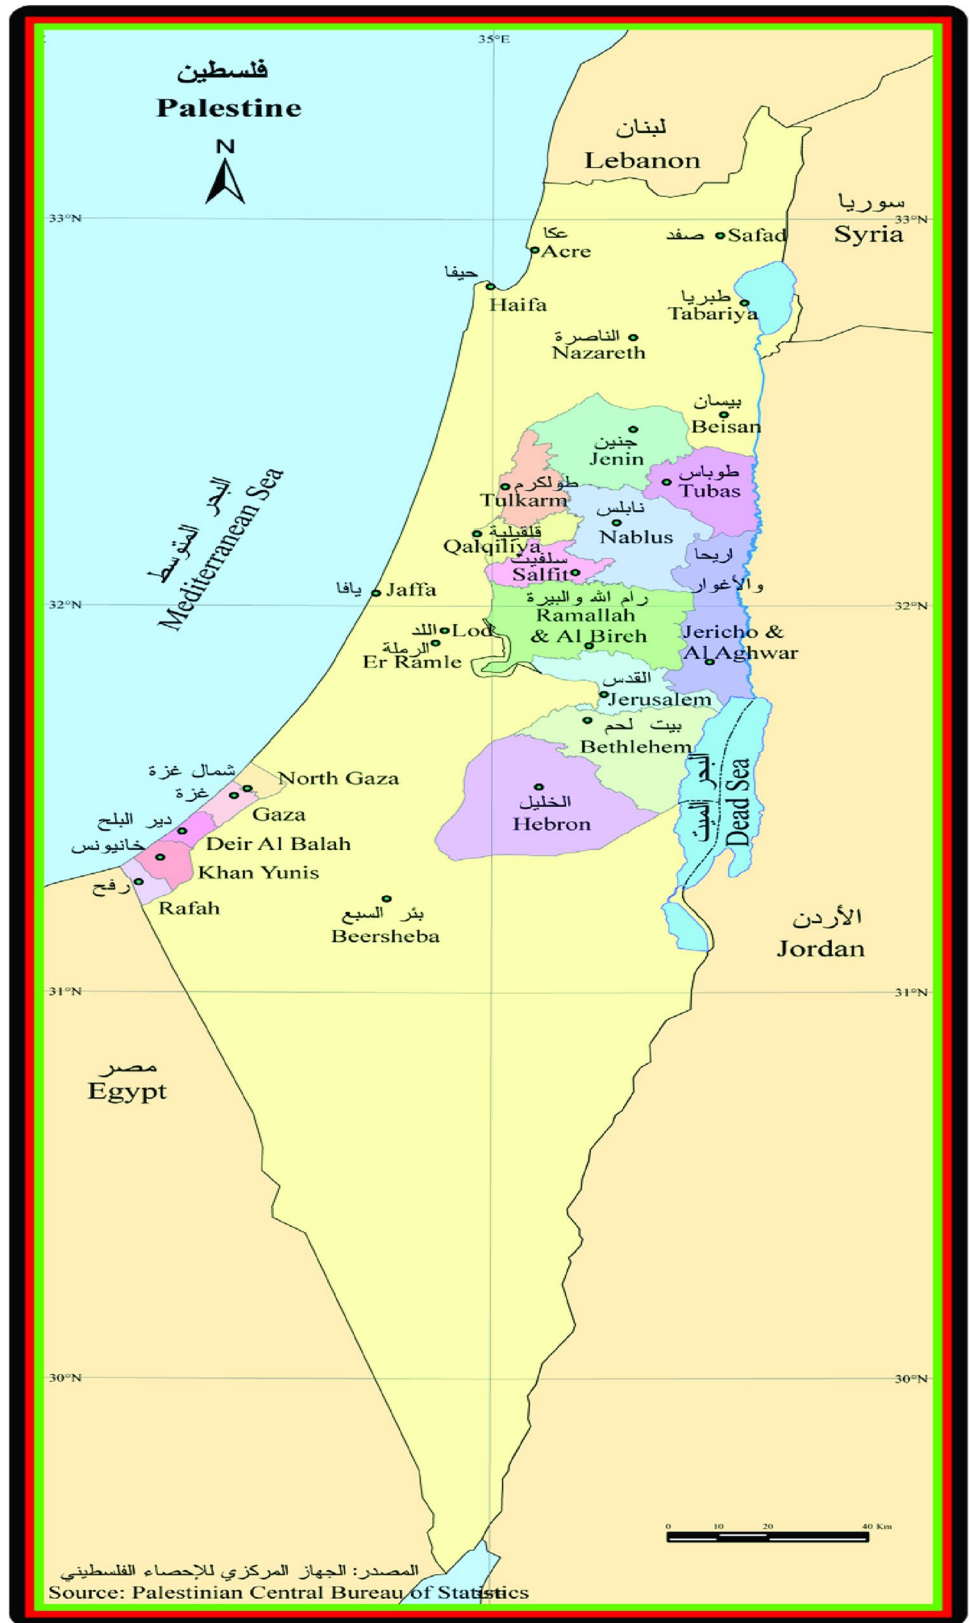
فلسطين
Palestine
N
35°E
لبنان
Lebanon
سوريا
Syria
33°N
33°N
عكا
Acre
صفد Safad
حيفا
Haifa
طبريا
Tabariya
الناصرة
Nazareth
بيسان
Beisan
جنين
Jenin
البحر المتوسط
Mediterranean Sea
طولكرم
Tulkarm
طوباس
Tubas
نابلس
Nablus
قلقيلية
Qalqiliya
سلفيت
Salfit
اريحا
والأغوار
يافا Jaffa
رام الله والبيرة
Ramallah & Al Bireh
32°N
32°N
اللد Lod
الرملة
Er Ramle
Jericho & Al Aghwar
القدس
Jerusalem
بيت لحم
Bethlehem
شمال غزة
North Gaza
غزة
Gaza
دير البلح
Deir Al Balah
خانيونس
Khan Yunis
الخليل
Hebron
البحر الميت
Dead Sea
رفح
Rafah
بئر السبع
Beersheba
الأردن
Jordan
31°N
31°N
مصر
Egypt
30°N
30°N
0 10 20 40 Km
المصدر: الجهاز المركزي للإحصاء الفلسطيني
Source: Palestinian Central Bureau of Statistics